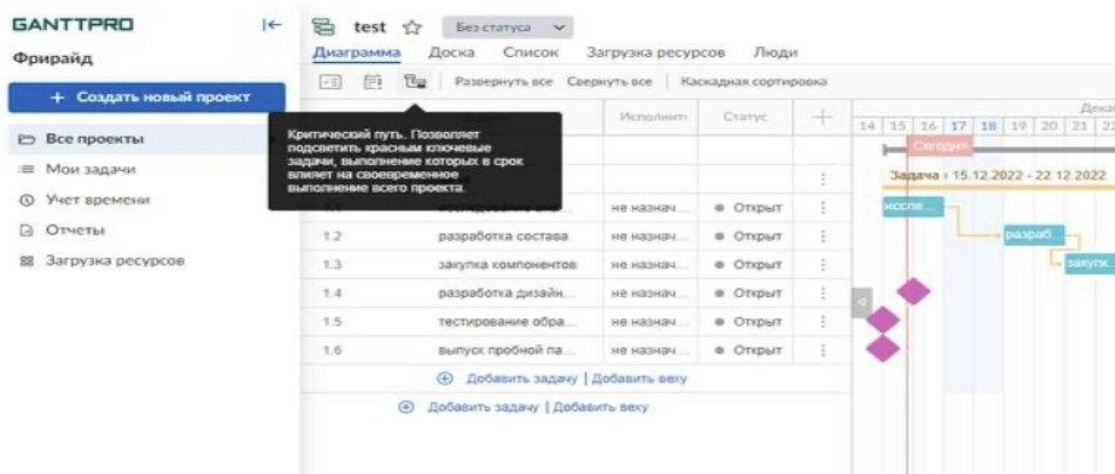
GANTTPRO
Фрирайд
+ Создать новый проект
Все проекты
Мои задачи
Учет времени
Отчеты
Загрузка ресурсов

test
Без статуса
Диаграмма Доска Список Загрузка ресурсов Люди
Развернуть все Свернуть все Каскадная сортировка

Критический путь. Позволяет подсветить красным ключевые задачи, выполнение которых в срок влияет на своевременное выполнение всего проекта.

Исполнит. Статус

| | | | |
|---|---|---|---|
| 1.1 | исследование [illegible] | не назнач... | Открыт |
| 1.2 | разработка состава | не назнач... | Открыт |
| 1.3 | закупка компонентов | не назнач... | Открыт |
| 1.4 | разработка дизайн... | не назнач... | Открыт |
| 1.5 | тестирование обра... | не назнач... | Открыт |
| 1.6 | выпуск пробной па... | не назнач... | Открыт |

Добавить задачу | Добавить веху
Добавить задачу | Добавить веху

Декаб
14 15 16 17 18 19 20 21 22
Сегодня
Задача : 15.12.2022 - 22.12.2022
иссле...
разраб...
закупк...